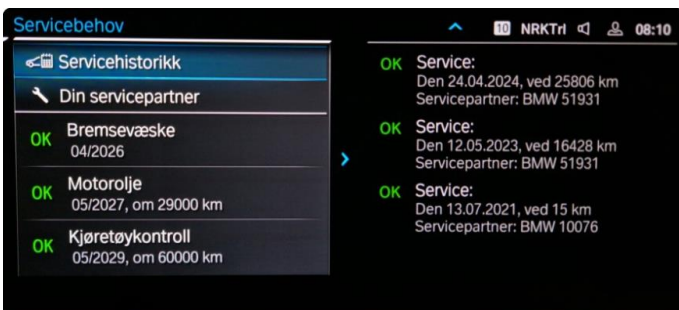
Servicebehov

10 NRKTrl 08:10

Servicehistorikk

Din servicepartner

OK Bremsevæske
04/2026

OK Motorolje
05/2027, om 29000 km

OK Kjøretøykontroll
05/2029, om 60000 km

OK Service:
Den 24.04.2024, ved 25806 km
Servicepartner: BMW 51931

OK Service:
Den 12.05.2023, ved 16428 km
Servicepartner: BMW 51931

OK Service:
Den 13.07.2021, ved 15 km
Servicepartner: BMW 10076